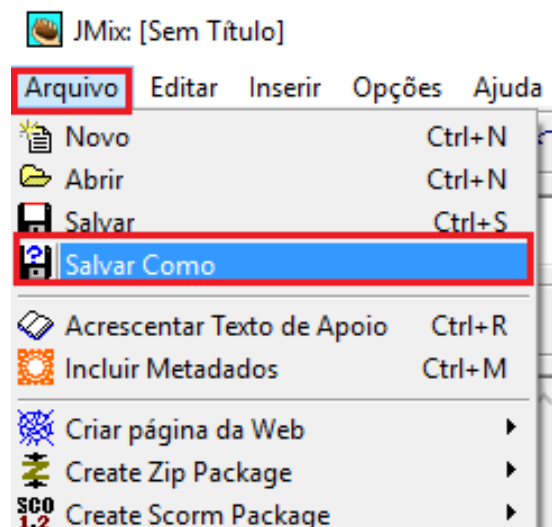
JMix: [Sem Título]

Arquivo Editar Inserir Opções Ajuda

Novo Ctrl+N
Abrir Ctrl+N
Salvar Ctrl+S
Salvar Como
Acrescentar Texto de Apoio Ctrl+R
Incluir Metadados Ctrl+M
Criar página da Web
Create Zip Package
SCO 1.2 Create Scorm Package